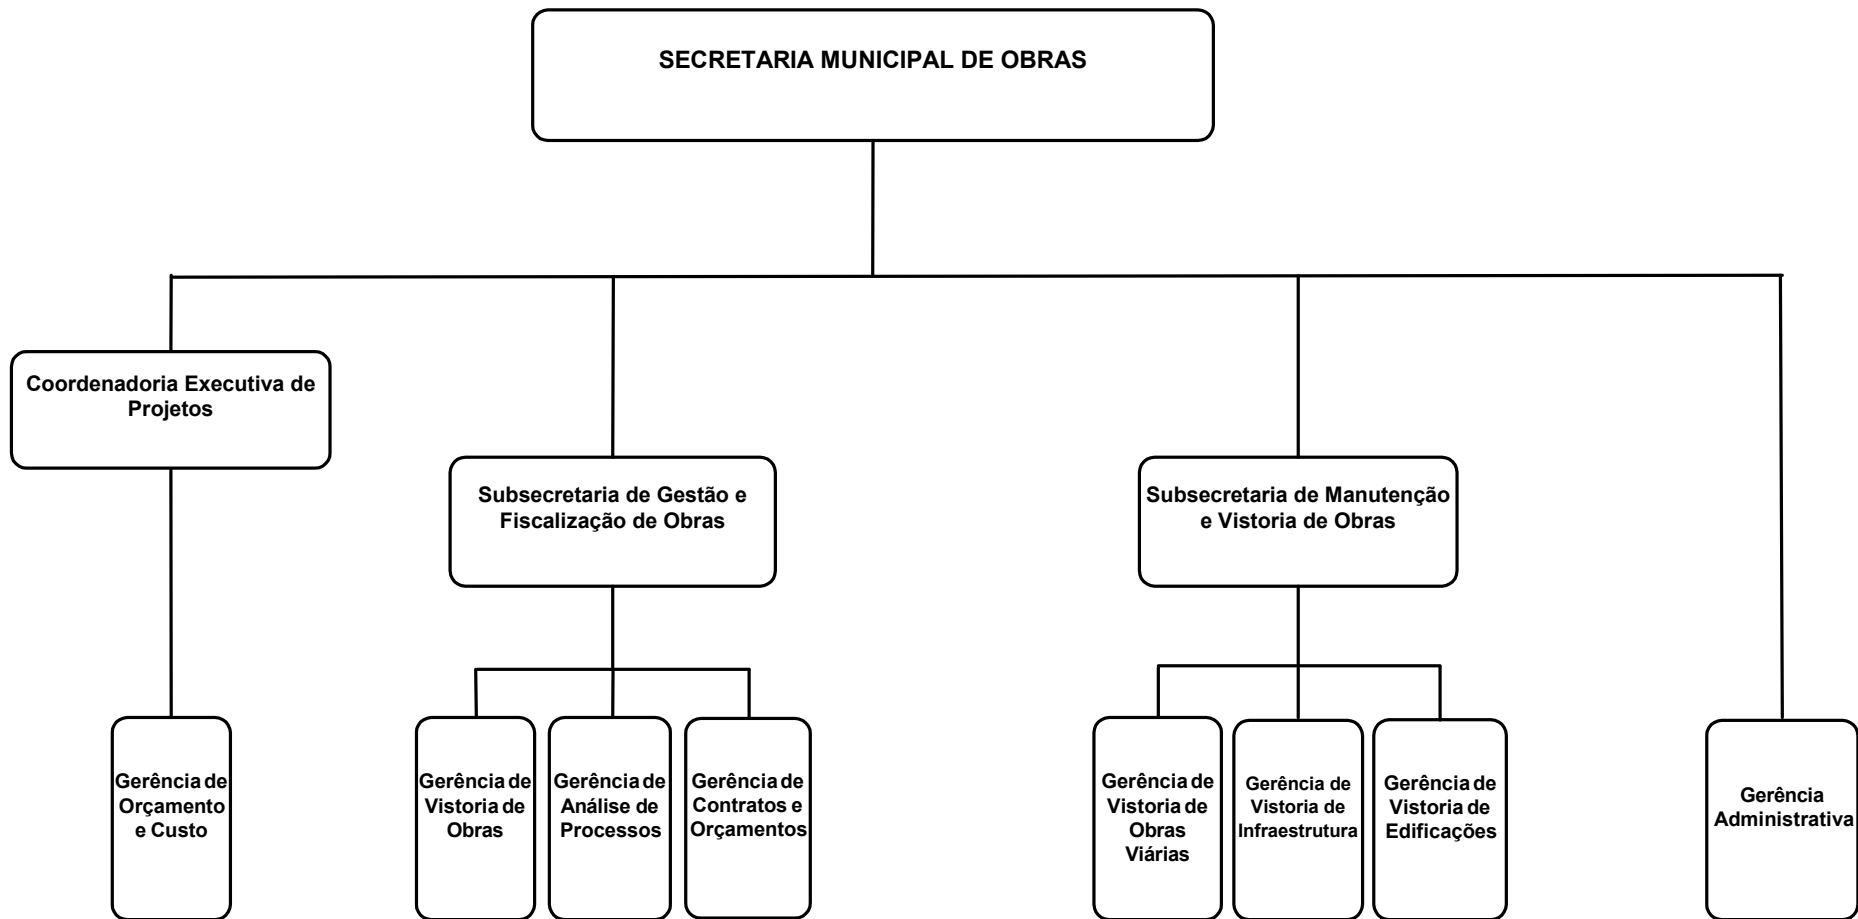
SECRETARIA MUNICIPAL DE OBRAS

Coordenadoria Executiva de Projetos

Subsecretaria de Gestão e Fiscalização de Obras

Subsecretaria de Manutenção e Vistoria de Obras

Gerência de Orçamento e Custo

Gerência de Vistoria de Obras

Gerência de Análise de Processos

Gerência de Contratos e Orçamentos

Gerência de Vistoria de Obras Viárias

Gerência de Vistoria de Infraestrutura

Gerência de Vistoria de Edificações

Gerência Administrativa